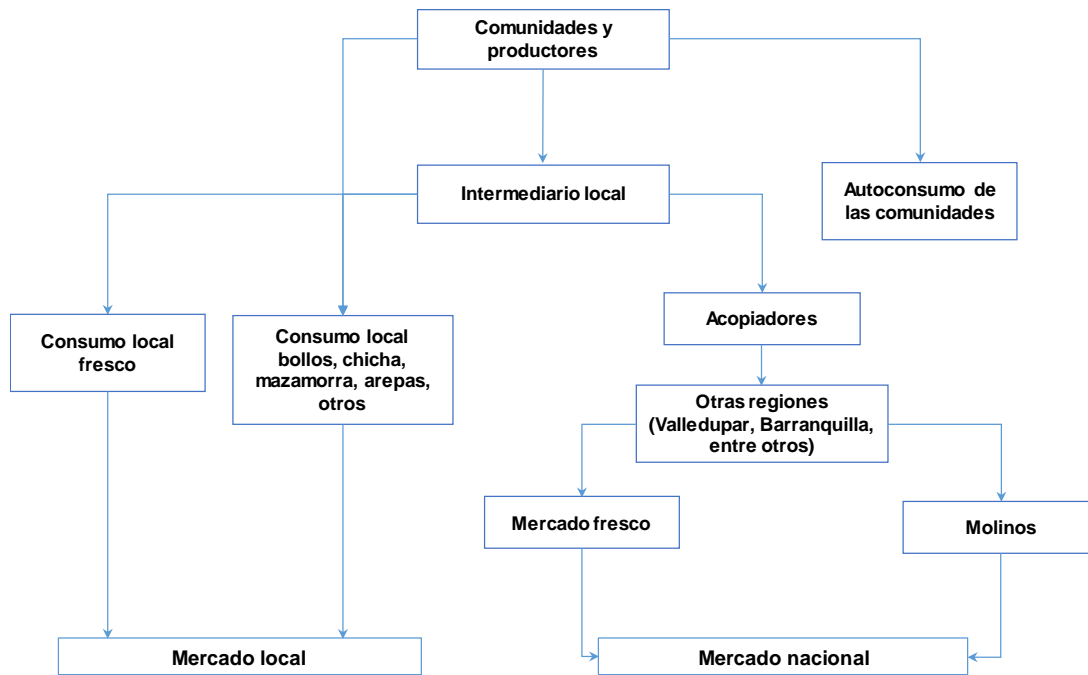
Comunidades y productores

Intermediario local

Autoconsumo de las comunidades

Consumo local fresco

Consumo local bollos, chicha, mazamorra, arepas, otros

Acopiadores

Otras regiones (Valledupar, Barranquilla, entre otros)

Mercado fresco

Molinos

Mercado local

Mercado nacional